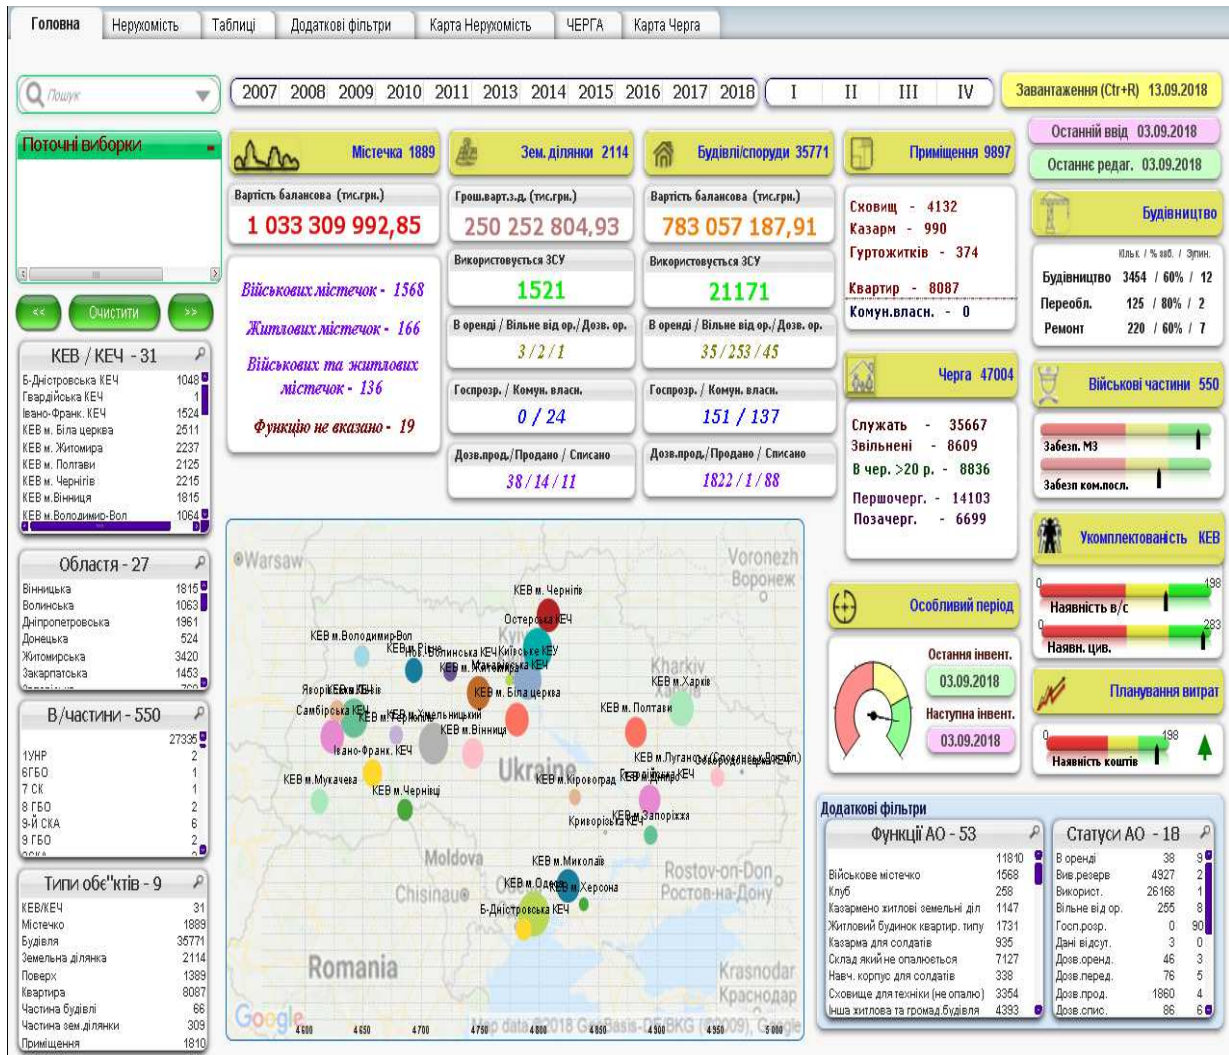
Головна | Нерухомість | Таблиці | Додаткові фільтри | Карта Нерухомість | ЧЕРГА | Карта Черга

Пошук

2007 2008 2009 2010 2011 2013 2014 2015 2016 2017 2018 | I II III IV | Завантаження (Ctr+R) 13.09.2018

Останній ввід 03.09.2018
Останнє редаг. 03.09.2018

Поточні виборки

<< Очистити >>

КЕВ / КЕЧ - 31
| | |
|---|---|
| Б-Дністровська КЕЧ | 1048 |
| Гвардійська КЕЧ | 1 |
| Івано-Франк. КЕЧ | 1524 |
| КЕВ м. Біла церква | 2511 |
| КЕВ м. Житомира | 2237 |
| КЕВ м. Полтави | 2125 |
| КЕВ м. Чернігів | 2215 |
| КЕВ м.Вінниця | 1815 |
| КЕВ м.Володимир-Вол | 1064 |

Області - 27
| | |
|---|---|
| Вінницька | 1815 |
| Волинська | 1063 |
| Дніпропетровська | 1961 |
| Донецька | 524 |
| Житомирська | 3420 |
| Закарпатська | 1453 |

В/частини - 550
| | |
|---|---|
| | 27335 |
| 1УНР | 2 |
| 6ГБО | 1 |
| 7 СК | 1 |
| 8 ГБО | 2 |
| 9-Й СКА | 6 |
| 9 ГБО | 2 |

Типи обє"ктів - 9
| | |
|---|---|
| КЕВ/КЕЧ | 31 |
| Містечко | 1889 |
| Будівля | 35771 |
| Земельна ділянка | 2114 |
| Поверх | 1389 |
| Квартира | 8087 |
| Частина будівлі | 66 |
| Частина зем.ділянки | 309 |
| Приміщення | 1810 |

Містечка 1889
Вартість балансова (тис.грн.)
1 033 309 992,85
Військових містечок - 1568
Житлових містечок - 166
Військових та житлових містечок - 136
Функцію не вказано - 19

Зем. ділянки 2114
Грош.варт.з.д. (тис.грн.)
250 252 804,93
Використовується ЗСУ
1521
В оренді / Вільне від ор./ Дозв. ор.
3 / 2 / 1
Госпрозр. / Комун. власн.
0 / 24
Дозв.прод./Продано / Списано
38 / 14 / 11

Будівлі/споруди 35771
Вартість балансова (тис.грн.)
783 057 187,91
Використовується ЗСУ
21171
В оренді / Вільне від ор./ Дозв. ор.
35 / 253 / 45
Госпрозр. / Комун. власн.
151 / 137
Дозв.прод./Продано / Списано
1822 / 1 / 88

Приміщення 9897
Сховищ - 4132
Казарм - 990
Гуртожитків - 374
Квартир - 8087
Комун.власн. - 0

Будівництво
Кільк. / % вик. / Зупин.
Будівництво 3454 / 60% / 12
Переобл. 125 / 80% / 2
Ремонт 220 / 60% / 7

Черга 47004
Служать - 35667
Звільнені - 8609
В чер. >20 р. - 8836
Першочерг. - 14103
Позачерг. - 6699

Військові частини 550
Забезп. МЗ
Забезп ком.посл.

Укомплектованість КЕВ
0 498
Наявність в/с
0 283
Наявн. цив.

Особливий період
Остання інвент.
03.09.2018
Наступна інвент.
03.09.2018

Планування витрат
0 198
Наявність коштів

Warsaw Voronezh Воронеж Kharkiv Ukraine Moldova Chisinau Romania Rostov-on-Don Ростов-на-Дону Krasnodar Краснодар Google Map data ©2018 GeoBasis-DE/BKG (©2009), Google
КЕВ м. Чернігів, Остерська КЕЧ, КЕВ м.Володимир-Вол, КЕВ м. Рівне, Новоград-Волинська КЕЧ, Київська КЕЧ, КЕВ м. Житомира, Макарівська КЕЧ, КЕВ м. Харків, Яворівська КЕЧ, КЕВ м. Біла церква, Самбірська КЕЧ, КЕВ м. Тернопіль, КЕВ м. Хмельницький, КЕВ м. Вінниця, КЕВ м. Полтави, Івано-Франк. КЕЧ, КЕВ м. Луганськ, КЕВ м.Мукачева, КЕВ м. Чернівці, КЕВ м. Кіровоград, КЕВ м. Дніпро, Криворізька КЕЧ, КЕВ м. Запоріжжя, КЕВ м. Миколаїв, КЕВ м. Одеса, КЕВ м. Херсона, Б-Дністровська КЕЧ
4600 4650 4700 4750 4800 4850 4900 4950 5000

Додаткові фільтри
Функції АО - 53
| | |
|---|---|
| | 11810 |
| Військове містечко | 1568 |
| Клуб | 258 |
| Казармено житлові земельні діл | 1147 |
| Житловий будинок квартир. типу | 1731 |
| Казарма для солдатів | 935 |
| Склад який не опалюється | 7127 |
| Навч. корпус для солдатів | 338 |
| Сховище для техніки (не опалю) | 3354 |
| Інша житлова та громад.будівля | 4393 |

Статуси АО - 18
| | | |
|---|---|---|
| В оренді | 38 | 9 |
| Вив.резерв | 4927 | 2 |
| Використ. | 26168 | 1 |
| Вільне від ор. | 255 | 8 |
| Госп.розр. | 0 | 90 |
| Дані відсут. | 3 | 0 |
| Дозв.оренд. | 46 | 3 |
| Дозв.перед. | 76 | 5 |
| Дозв.прод. | 1860 | 4 |
| Дозв.спис. | 86 | 6 |